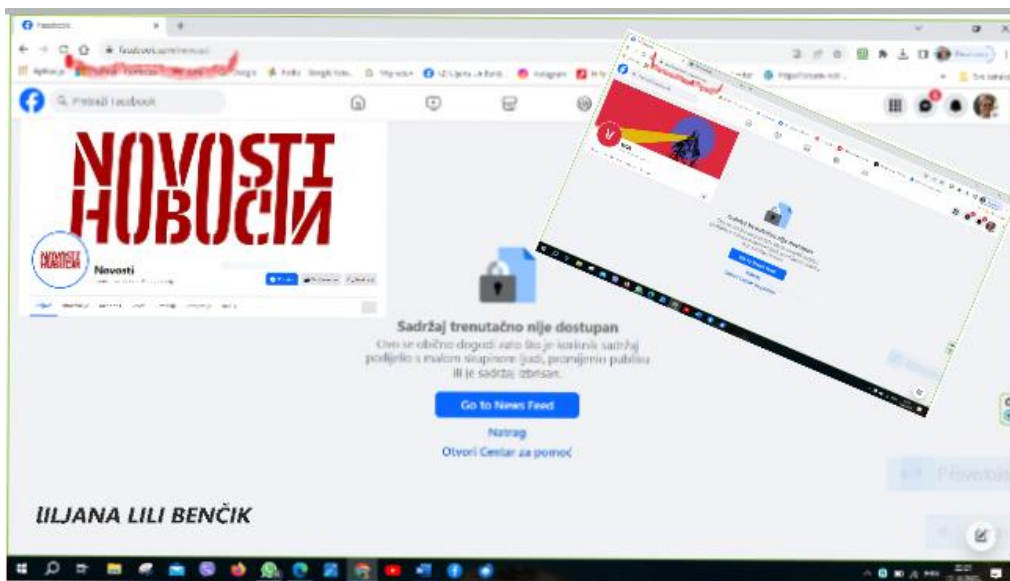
Facebook

Pretraži Facebook

NOVOSTI
НОВОСТИ

Novosti

Sadržaj trenutačno nije dostupan

Ovo se obično dogodi zato što je korisnik sadržaj podijelio s malom skupinom ljudi, promijenio publiku ili je sadržaj izbrisan.

Go to News Feed

Natrag

Otvori Centar za pomoć

Novosti

Sadržaj trenutačno nije dostupan

Go to News Feed

LJILJANA LILI BENČIK

Prevedite